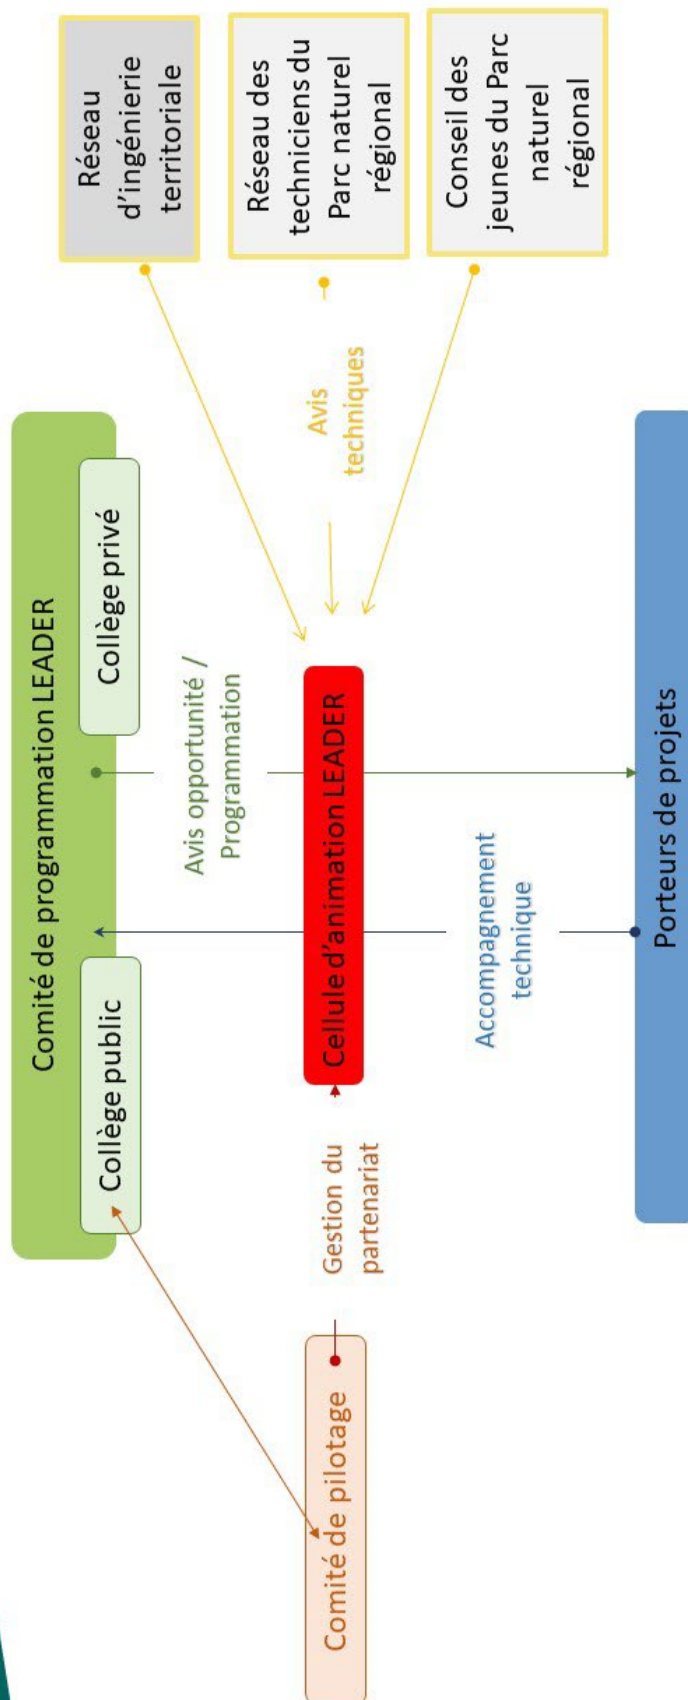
Réseau d'ingénierie territoriale

Réseau des techniciens du Parc naturel régional

Conseil des jeunes du Parc naturel régional

Avis techniques

Comité de programmation LEADER

Collège privé

Collège public

Avis opportunité / Programmation

Cellule d'animation LEADER

Accompagnement technique

Porteurs de projets

Gestion du partenariat

Comité de pilotage